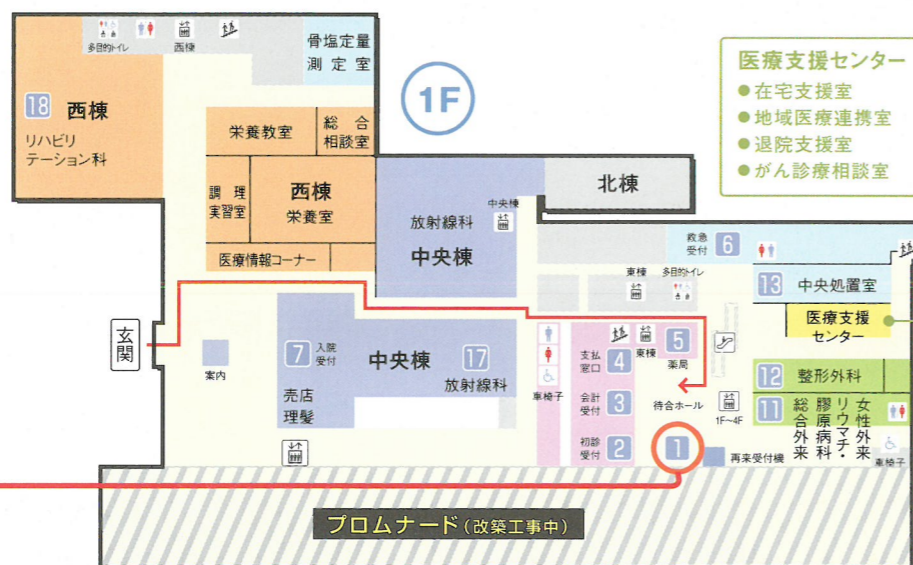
1F

多目的トイレ
西棟
骨塩定量測定室

18 西棟
リハビリテーション科

栄養教室
総合相談室
調理実習室
西棟
栄養室
医療情報コーナー

中央棟
放射線科
中央棟

北棟

医療支援センター
● 在宅支援室
● 地域医療連携室
● 退院支援室
● がん診療相談室

救急受付 6
東棟
多目的トイレ
13 中央処置室
医療支援センター

玄関
案内
7 入院受付
中央棟
17 放射線科
売店
理髪

車椅子
支払窓口 4
会計受付 3
初診受付 2
東棟
5 薬局
待合ホール
1F～4F
1
再来受付機

12 整形外科
11 総合外来
膠原病リウマチ・科
女性外来
車椅子

プロムナード（改築工事中）